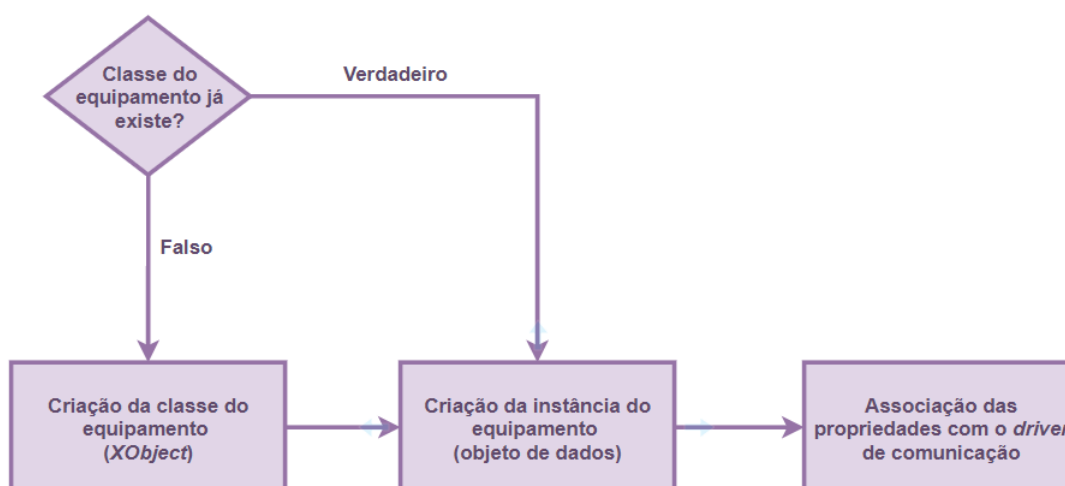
Classe do equipamento já existe?

Verdadeiro

Falso

Criação da classe do equipamento (*XObject*)

Criação da instância do equipamento (objeto de dados)

Associação das propriedades com o *driver* de comunicação